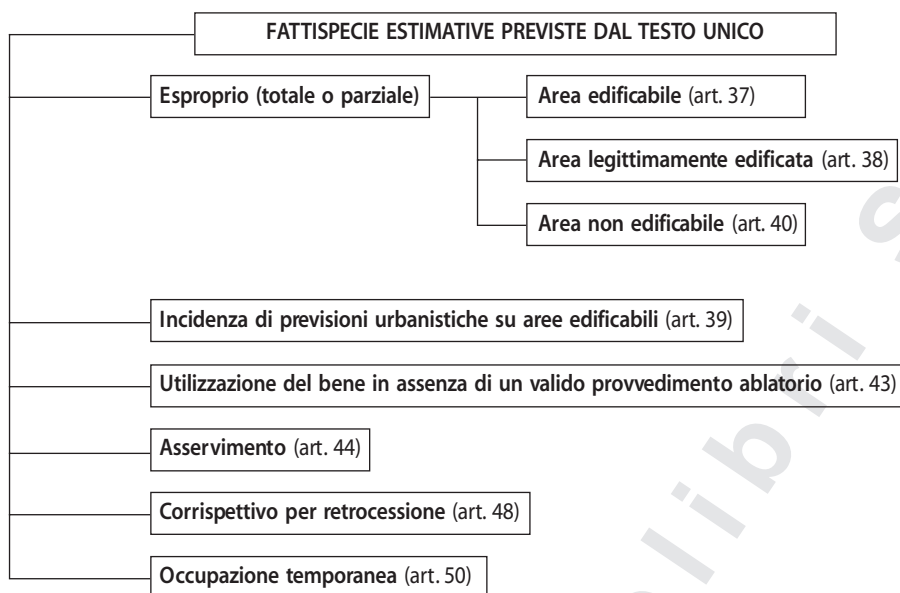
FATTISPECIE ESTIMATIVE PREVISTE DAL TESTO UNICO

Esproprio (totale o parziale)

Area edificabile (art. 37)

Area legittimamente edificata (art. 38)

Area non edificabile (art. 40)

Incidenza di previsioni urbanistiche su aree edificabili (art. 39)

Utilizzazione del bene in assenza di un valido provvedimento ablatorio (art. 43)

Asservimento (art. 44)

Corrispettivo per retrocessione (art. 48)

Occupazione temporanea (art. 50)

libri